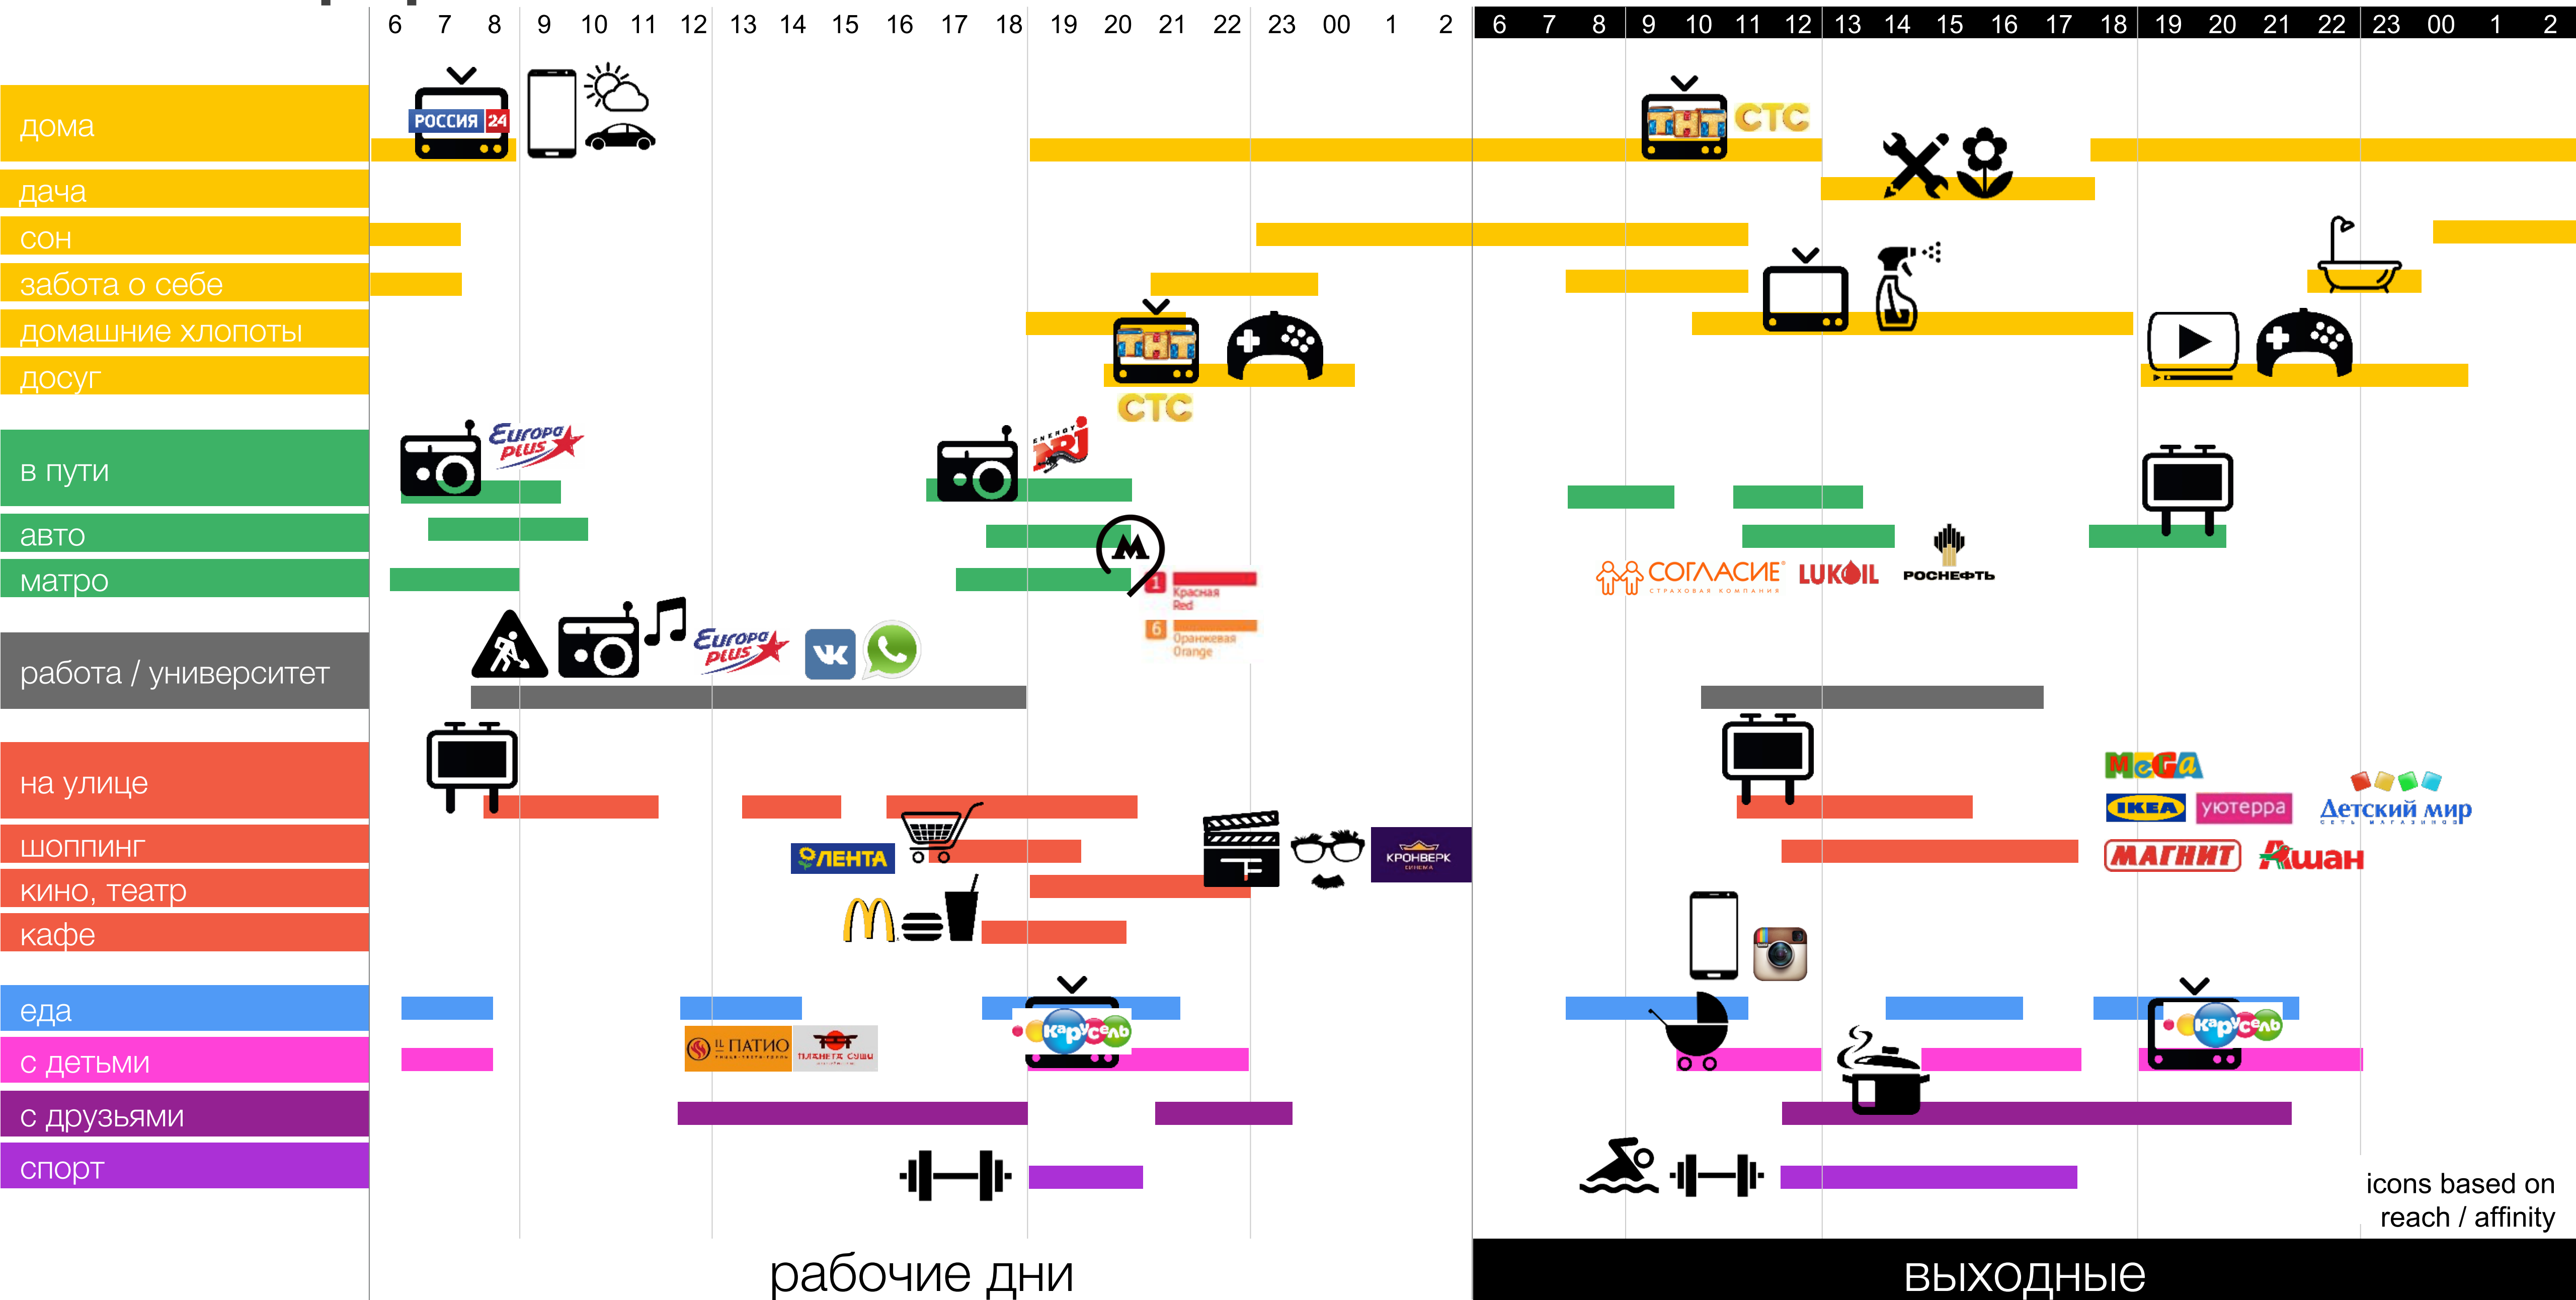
6 7 8 9 10 11 12 13 14 15 16 17 18 19 20 21 22 23 00 1 2 6 7 8 9 10 11 12 13 14 15 16 17 18 19 20 21 22 23 00 1 2

дома
дача
сон
забота о себе
домашние хлопоты
досуг

в пути
авто
матро

работа / университет

на улице
шоппинг
кино, театр
кафе

еда
с детьми
с друзьями
спорт

РОССИЯ 24
ТНТ СТС
ТНТ
СТС
Europa plus
ENERGY
М
1 Красная Red
6 Оранжевая Orange
Europa plus
СОГЛАСИЕ СТРАХОВАЯ КОМПАНИЯ
LUKOIL
РОСНЕФТЬ
ЛЕНТА
КРОНВЕРК
MeGa
IKEA
уютерра
Детский мир
МАГНИТ
Ашан
IL ПАТИО
ПЛАНЕТА СУШИ
Карусель
Карусель

icons based on reach / affinity

рабочие дни
выходные